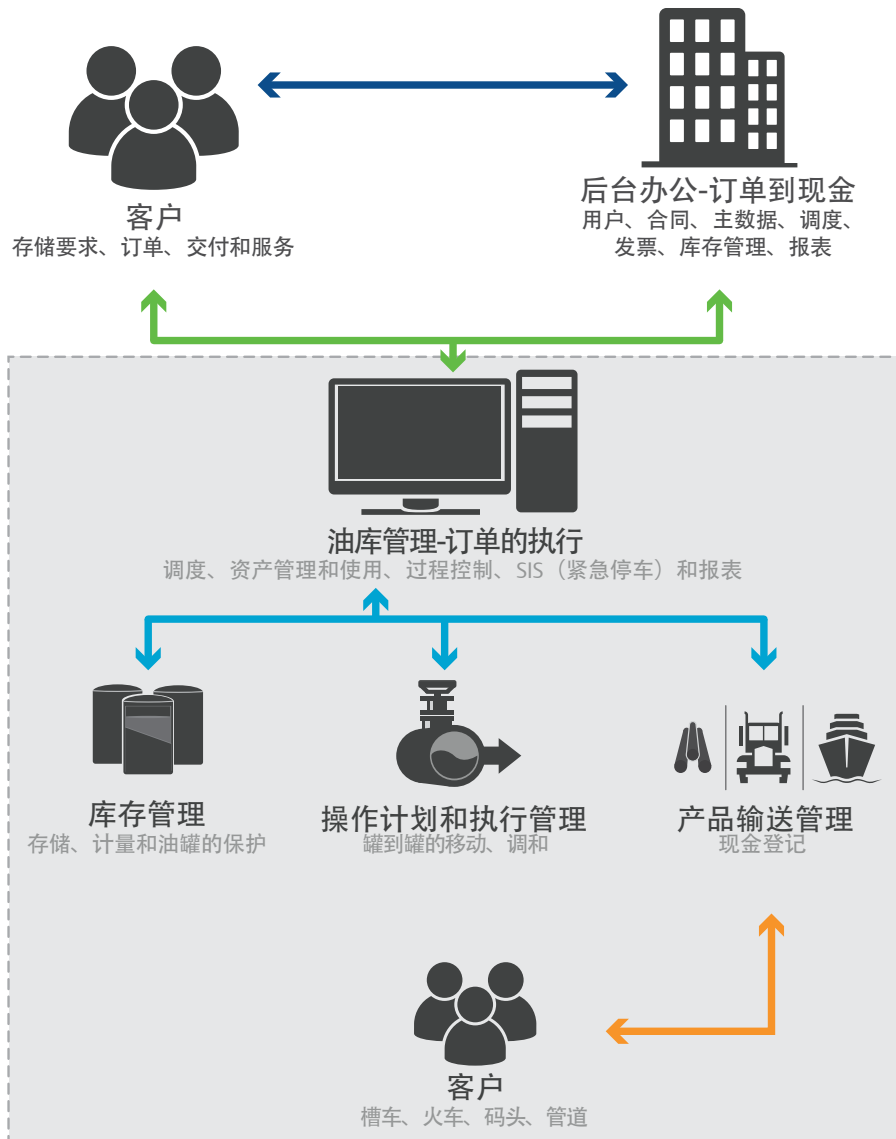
客户
存储要求、订单、交付和服务

后台办公-订单到现金
用户、合同、主数据、调度、发票、库存管理、报表

油库管理-订单的执行
调度、资产管理和使用、过程控制、SIS（紧急停车）和报表

库存管理
存储、计量和油罐的保护

操作计划和执行管理
罐到罐的移动、调和

产品输送管理
现金登记

客户
槽车、火车、码头、管道